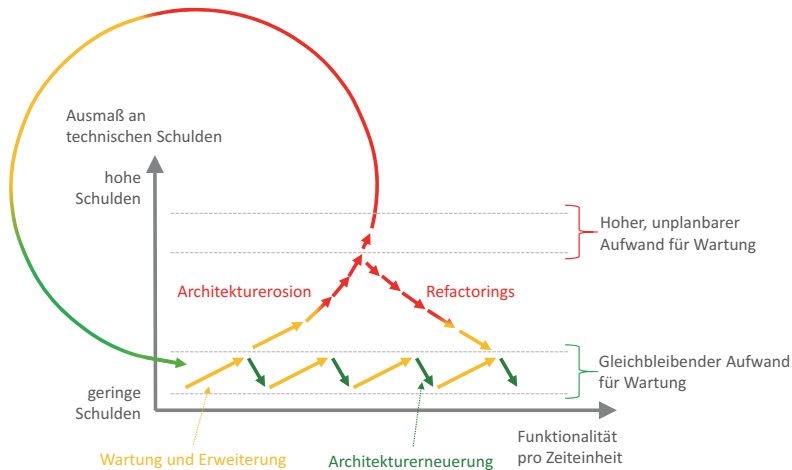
Ausmaß an technischen Schulden

hohe Schulden

geringe Schulden

Architekturerosion

Refactorings

Hoher, unplanbarer Aufwand für Wartung

Gleichbleibender Aufwand für Wartung

Funktionalität pro Zeiteinheit

Wartung und Erweiterung

Architekturerneuerung